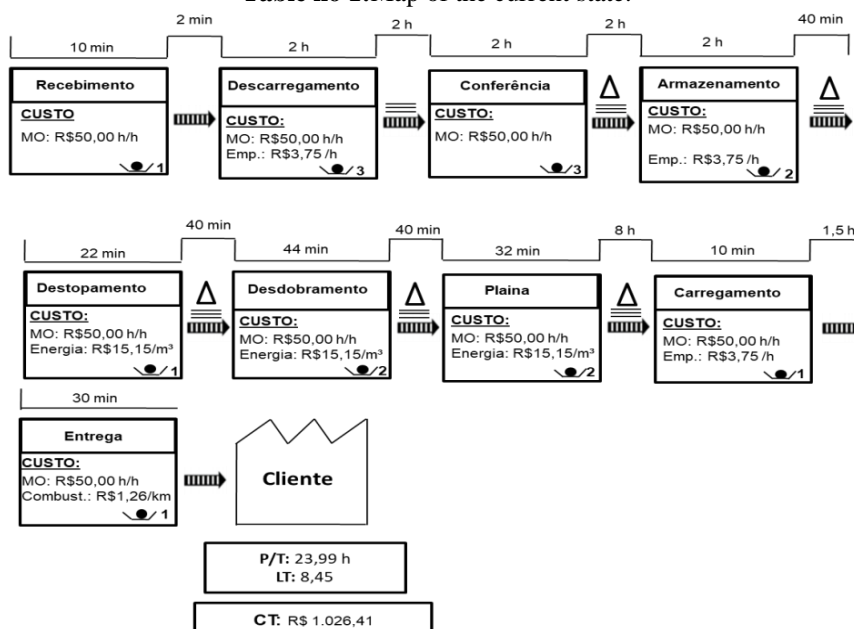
Table no 1.Map of the current state.

2 min
10 min
2 h
2 h
2 h
2 h
2 h
40 min

Recebimento
CUSTO
MO: R$50,00 h/h
1

Descarregamento
CUSTO:
MO: R$50,00 h/h
Emp.: R$3,75 /h
3

Conferência
CUSTO:
MO: R$50,00 h/h
3

Δ

Armazenamento
CUSTO:
MO: R$50,00 h/h
Emp.: R$3,75 /h
2

Δ

40 min
22 min
44 min
40 min
32 min
8 h
10 min
1,5 h

Destopamento
CUSTO:
MO: R$50,00 h/h
Energia: R$15,15/m³
1

Δ

Desdobramento
CUSTO:
MO: R$50,00 h/h
Energia: R$15,15/m³
2

Δ

Plaina
CUSTO:
MO: R$50,00 h/h
Energia: R$15,15/m³
2

Δ

Carregamento
CUSTO:
MO: R$50,00 h/h
Emp.: R$3,75 /h
1

30 min

Entrega
CUSTO:
MO: R$50,00 h/h
Combust.: R$1,26/km
1

Cliente

P/T: 23,99 h
LT: 8,45

CT: R$ 1.026,41